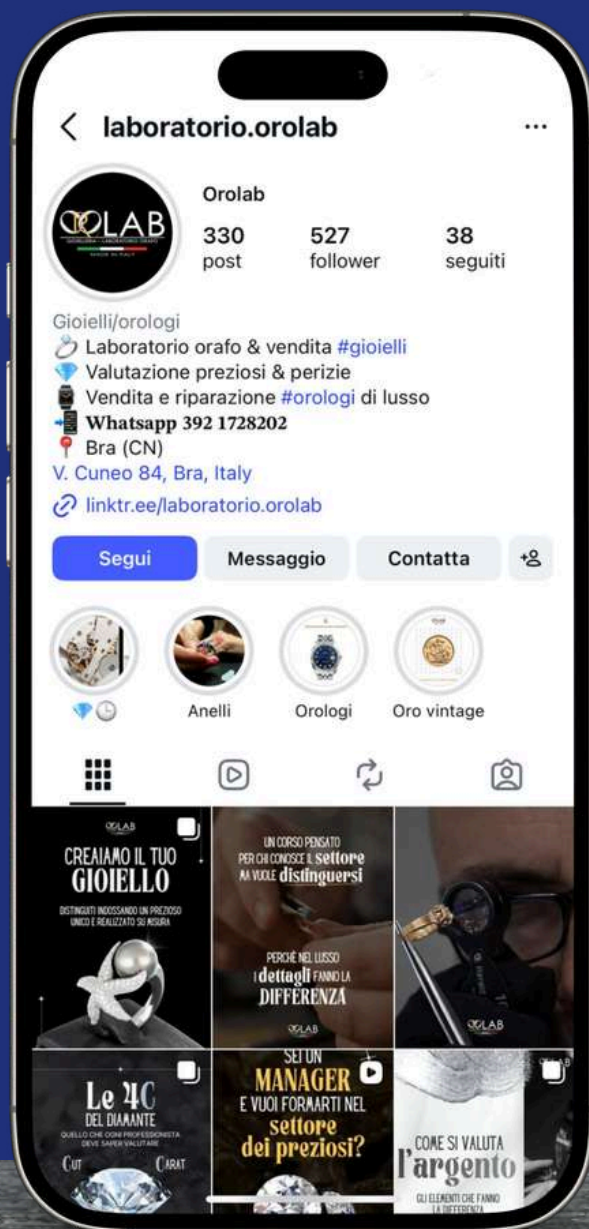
laboratorio.orolab

OROLAB
GIOIELLERIA - LABORATORIO ORAFO
MADE IN ITALY

Orolab

330 post
527 follower
38 seguiti

Gioielli/orologi
💍 Laboratorio orafo & vendita #gioielli
💎 Valutazione preziosi & perizie
⌚ Vendita e riparazione #orologi di lusso
📲 Whatsapp 392 1728202
📍 Bra (CN)
V. Cuneo 84, Bra, Italy
linktr.ee/laboratorio.orolab

Segui
Messaggio
Contatta

💎🕒
Anelli
Orologi
Oro vintage

OROLAB
CREAIAMO IL TUO GIOIELLO
DISTINGUITI INDOSSANDO UN PREZIOSO UNICO E REALIZZATO SU MISURA

UN CORSO PENSATO PER CHI CONOSCE IL settore MA VUOLE distinguersi
PERCHÉ NEL LUSSO I dettagli FANNO LA DIFFERENZA
OROLAB

OROLAB

Le 4C DEL DIAMANTE
QUELLO CHE OGNI PROFESSIONISTA DEVE SAPER VALUTARE
CUT
CARAT

SEI UN MANAGER E VUOI FORMARTI NEL settore dei preziosi?

OROLAB
COME SI VALUTA l'argento
GLI ELEMENTI CHE FANNO LA DIFFERENZA